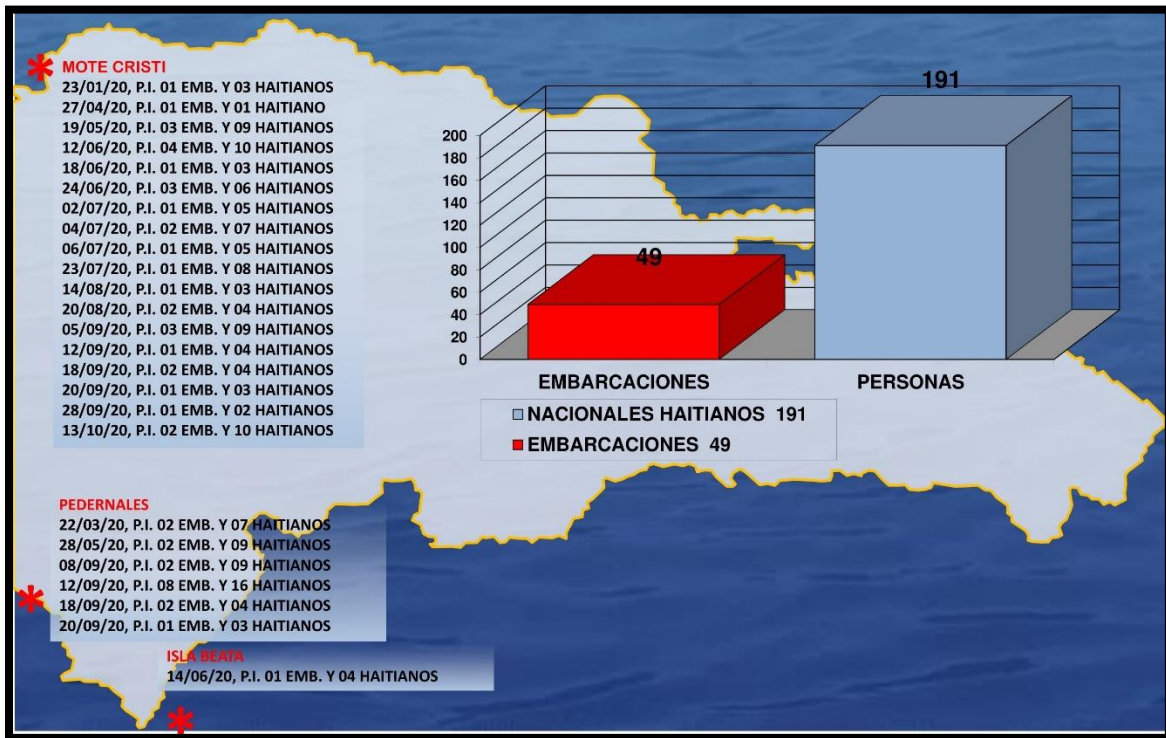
MOTE CRISTI
23/01/20, P.I. 01 EMB. Y 03 HAITIANOS
27/04/20, P.I. 01 EMB. Y 01 HAITIANO
19/05/20, P.I. 03 EMB. Y 09 HAITIANOS
12/06/20, P.I. 04 EMB. Y 10 HAITIANOS
18/06/20, P.I. 01 EMB. Y 03 HAITIANOS
24/06/20, P.I. 03 EMB. Y 06 HAITIANOS
02/07/20, P.I. 01 EMB. Y 05 HAITIANOS
04/07/20, P.I. 02 EMB. Y 07 HAITIANOS
06/07/20, P.I. 01 EMB. Y 05 HAITIANOS
23/07/20, P.I. 01 EMB. Y 08 HAITIANOS
14/08/20, P.I. 01 EMB. Y 03 HAITIANOS
20/08/20, P.I. 02 EMB. Y 04 HAITIANOS
05/09/20, P.I. 03 EMB. Y 09 HAITIANOS
12/09/20, P.I. 01 EMB. Y 04 HAITIANOS
18/09/20, P.I. 02 EMB. Y 04 HAITIANOS
20/09/20, P.I. 01 EMB. Y 03 HAITIANOS
28/09/20, P.I. 01 EMB. Y 02 HAITIANOS
13/10/20, P.I. 02 EMB. Y 10 HAITIANOS

191
200
180
160
140
120
100
80
60
40
20
0
49
EMBARCACIONES
PERSONAS
NACIONALES HAITIANOS 191
EMBARCACIONES 49

PEDERNALES
22/03/20, P.I. 02 EMB. Y 07 HAITIANOS
28/05/20, P.I. 02 EMB. Y 09 HAITIANOS
08/09/20, P.I. 02 EMB. Y 09 HAITIANOS
12/09/20, P.I. 08 EMB. Y 16 HAITIANOS
18/09/20, P.I. 02 EMB. Y 04 HAITIANOS
20/09/20, P.I. 01 EMB. Y 03 HAITIANOS

ISLA BEATA
14/06/20, P.I. 01 EMB. Y 04 HAITIANOS